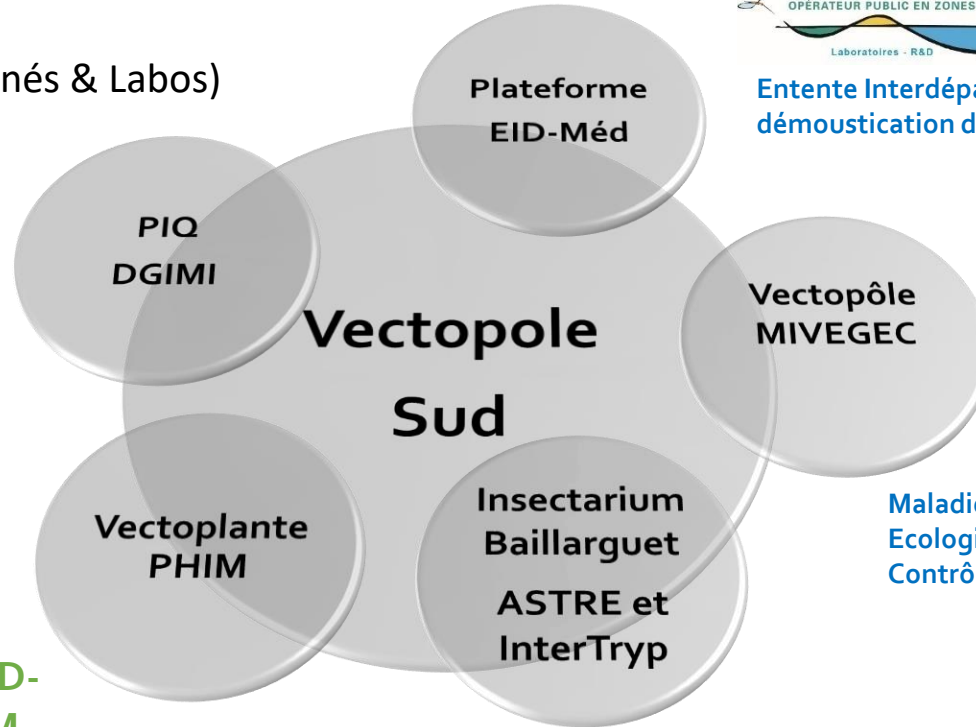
nés & Labos)

OPÉRATEUR PUBLIC EN ZONES

Laboratoires - R&D

Entente Interdépa
démoustication d

Plateforme
EID-Méd

PIQ
DGIMI

Vectopole
Sud

Vectopôle
MIVEGEC

Vectoplante
PHIM

Insectarium
Baillarguet
ASTRE et
InterTryp

Maladi
Ecologi
Contrô

D-
M